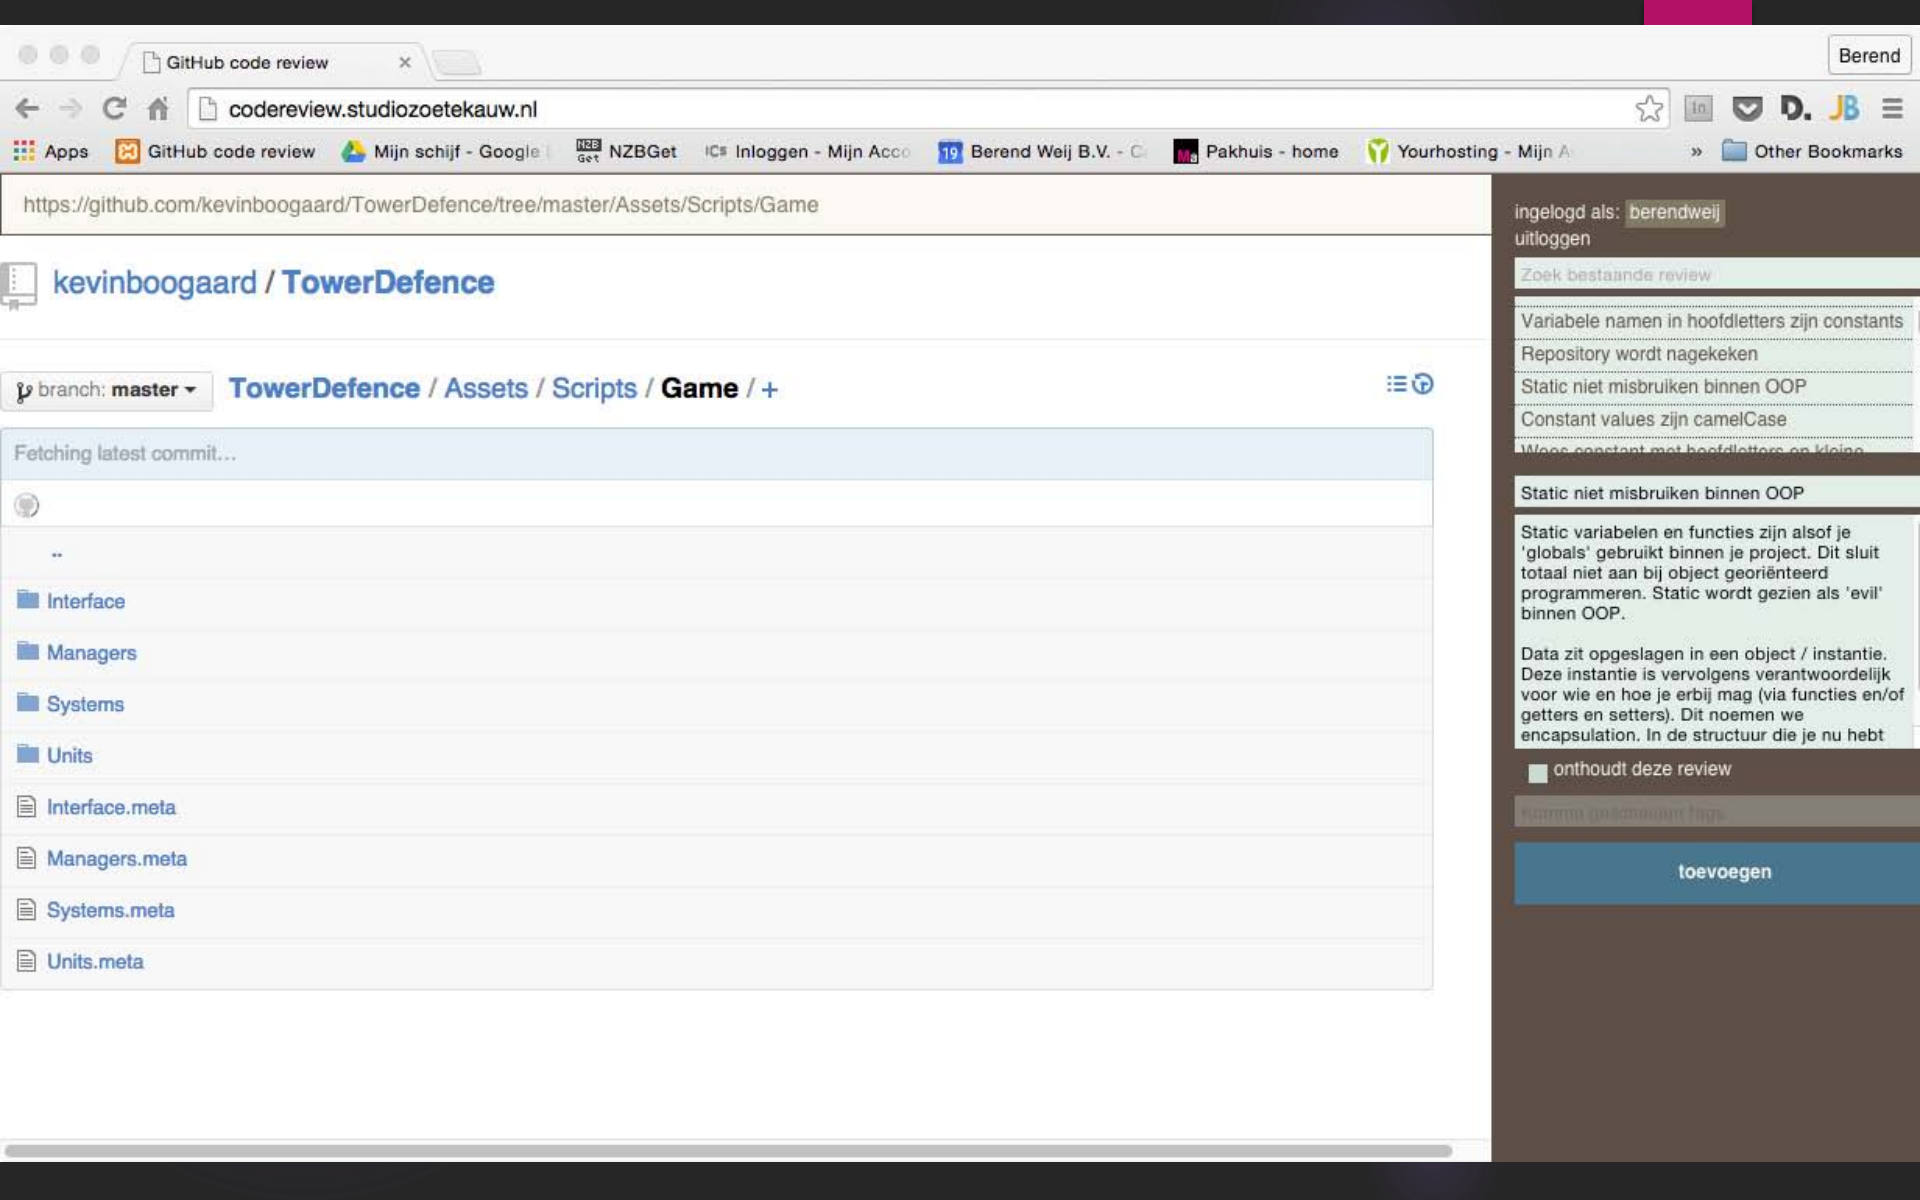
GitHub code review ×

Berend

codereview.studiozoetekauw.nl

Apps GitHub code review Mijn schijf - Google NZBGet Inloggen - Mijn Acco Berend Weij B.V. - C Pakhuis - home Yourhosting - Mijn A » Other Bookmarks

https://github.com/kevinboogaard/TowerDefence/tree/master/Assets/Scripts/Game

kevinboogaard / TowerDefence

branch: master TowerDefence / Assets / Scripts / Game / +

Fetching latest commit...

..

Interface

Managers

Systems

Units

Interface.meta

Managers.meta

Systems.meta

Units.meta

ingelogd als: berendweij

uitloggen

Zoek bestaande review

Variabele namen in hoofdletters zijn constants

Repository wordt nagekeken

Static niet misbruiken binnen OOP

Constant values zijn camelCase

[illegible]

Static niet misbruiken binnen OOP

Static variabelen en functies zijn alsof je 'globals' gebruikt binnen je project. Dit sluit totaal niet aan bij object georiënteerd programmeren. Static wordt gezien als 'evil' binnen OOP.

Data zit opgeslagen in een object / instantie. Deze instantie is vervolgens verantwoordelijk voor wie en hoe je erbij mag (via functies en/of getters en setters). Dit noemen we encapsulation. In de structuur die je nu hebt

onthoudt deze review

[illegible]

toevoegen